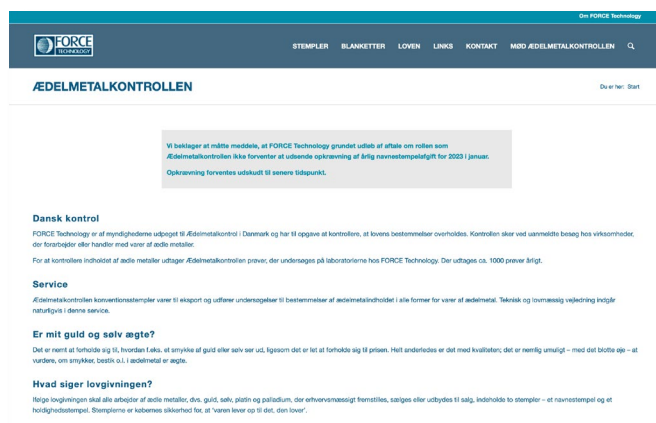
Om FORCE Technology

FORCE TECHNOLOGY

STEMPLER BLANKETTER LOVEN LINKS KONTAKT MØD ÆDELMETALKONTROLLEN

ÆDELMETALKONTROLLEN

Du er her: Start

Vi beklager at måtte meddele, at FORCE Technology grundet udløb af aftale om rollen som Ædelmetalkontrollen ikke forventer at udsende opkrævning af årlig navnestempelafgift for 2023 i januar.

Opkrævning forventes udskudt til senere tidspunkt.

Dansk kontrol

FORCE Technology er af myndighederne udpeget til Ædelmetalkontrol i Danmark og har til opgave at kontrollere, at lovens bestemmelser overholdes. Kontrollen sker ved uanmeldte besøg hos virksomheder, der forarbejder eller handler med varer af ædle metaller.

For at kontrollere indholdet af ædle metaller udtager Ædelmetalkontrollen prøver, der undersøges på laboratorierne hos FORCE Technology. Der udtages ca. 1000 prøver årligt.

Service

Ædelmetalkontrollen konventionsstempler varer til eksport og udfører undersøgelser til bestemmelser af ædelmetalindholdet i alle former for varer af ædelmetal. Teknisk og lovmæssig vejledning indgår naturligvis i denne service.

Er mit guld og sølv ægte?

Det er nemt at forholde sig til, hvordan f.eks. et smykke af guld eller sølv ser ud, ligesom det er let at forholde sig til prisen. Helt anderledes er det med kvaliteten; det er nemlig umuligt – med det blotte øje – at vurdere, om smykket, bestik o.l. i ædelmetal er ægte.

Hvad siger lovgivningen?

Ifølge lovgivningen skal alle arbejder af ædle metaller, dvs. guld, sølv, platin og palladium, der erhvervsmæssigt fremstilles, sælges eller udbydes til salg, indeholde to stempler – et navnestempel og et holdighedsstempel. Stemplerne er købernes sikkerhed for, at 'varen lever op til det, den lover'.